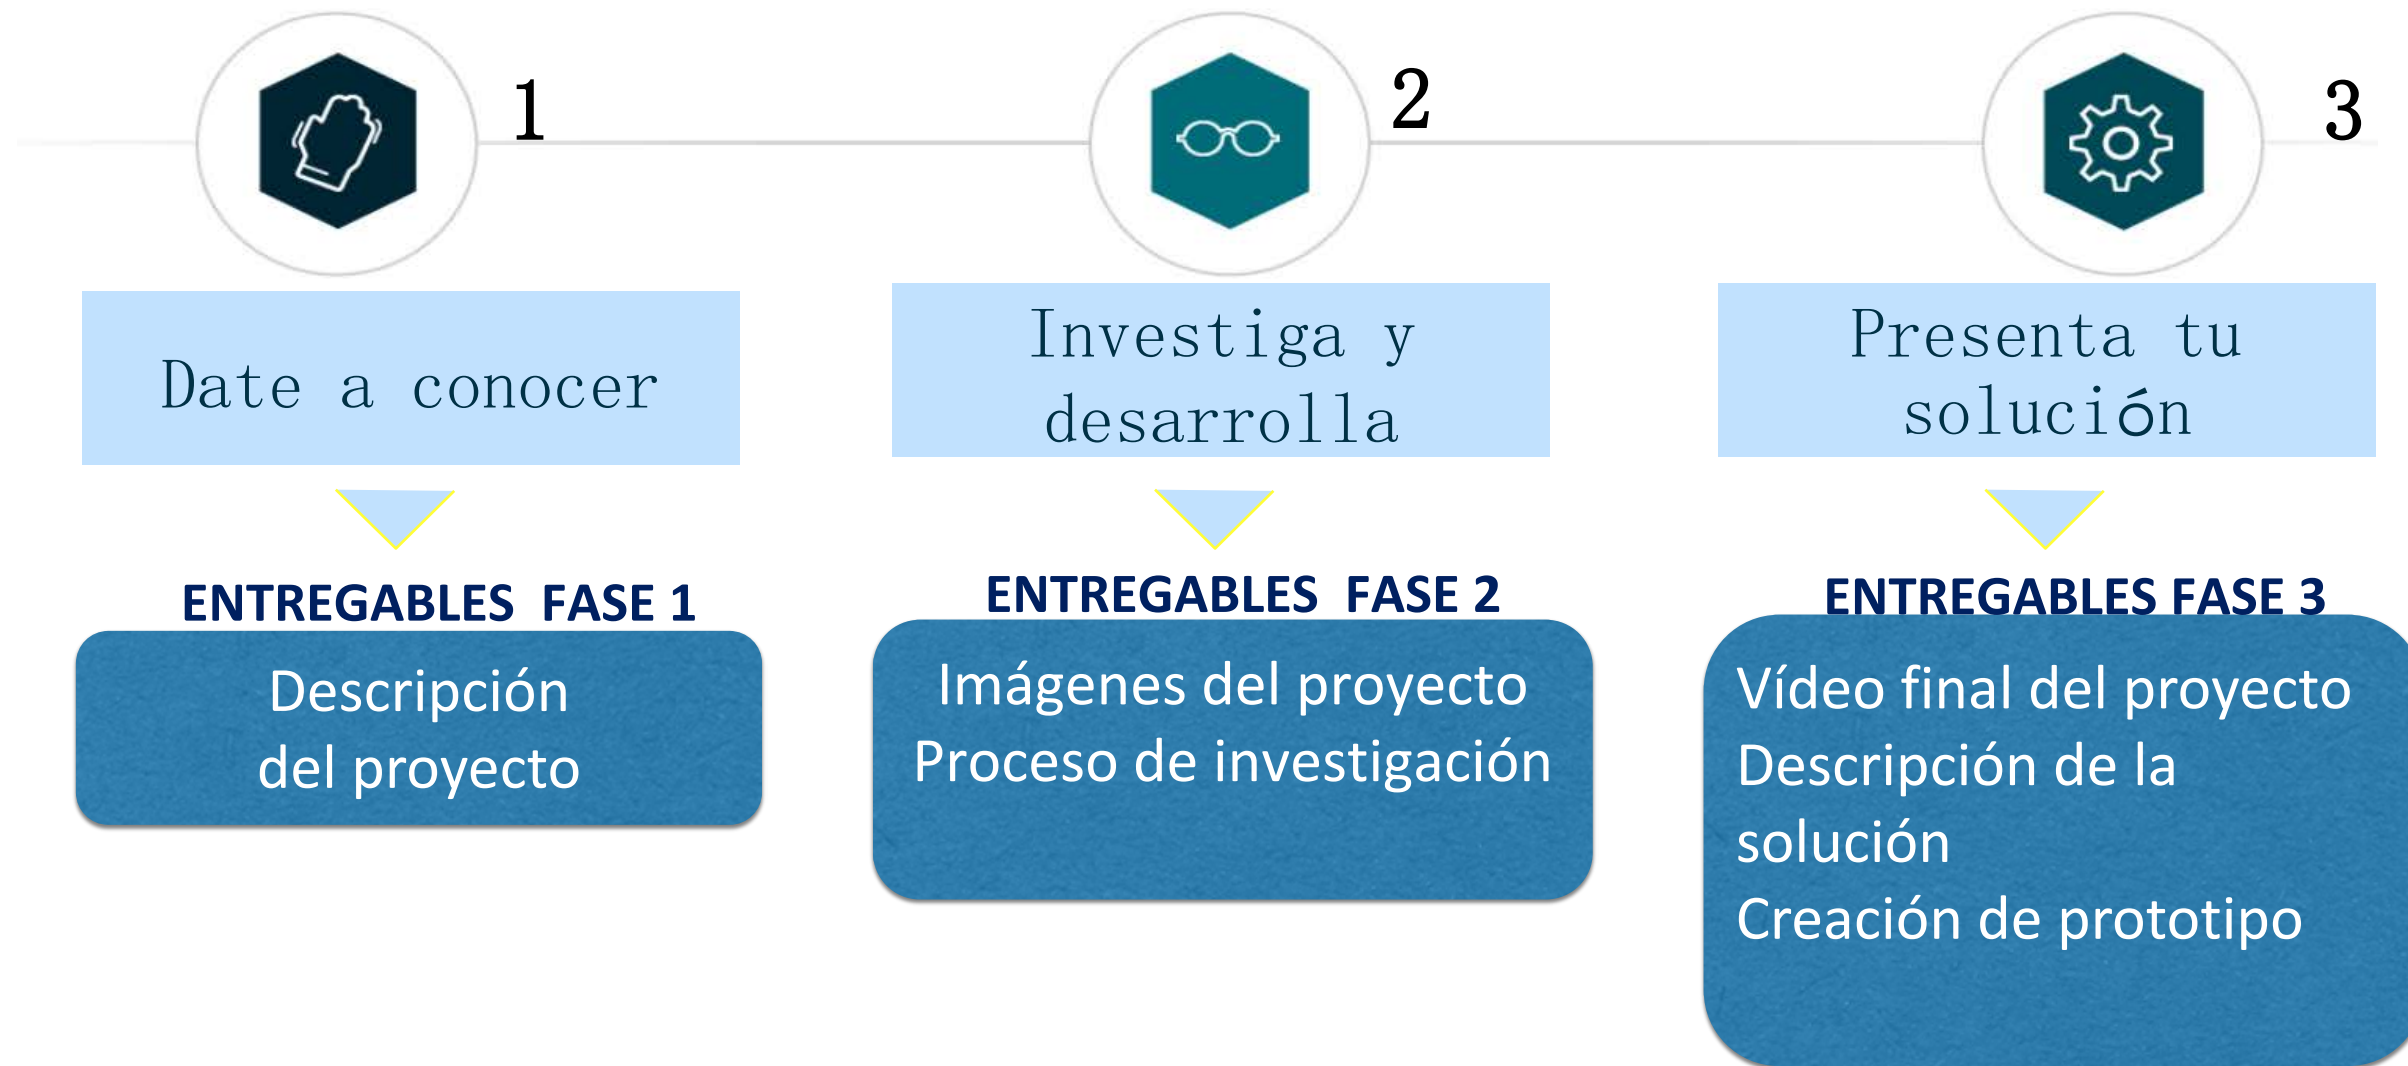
1

Date a conocer

ENTREGABLES FASE 1

Descripción del proyecto

2

Investiga y desarrolla

ENTREGABLES FASE 2

Imágenes del proyecto
Proceso de investigación

3

Presenta tu solución

ENTREGABLES FASE 3

Vídeo final del proyecto
Descripción de la solución
Creación de prototipo